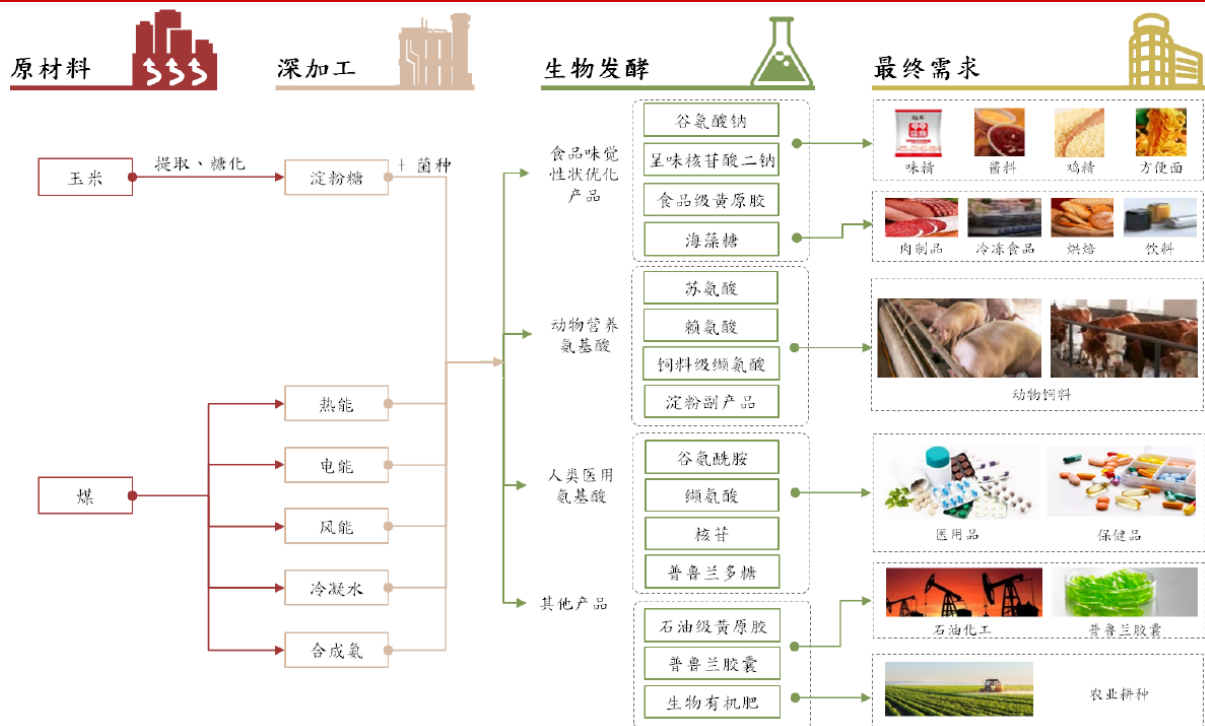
原材料

深加工

生物发酵

最终需求

玉米

提取、糖化

淀粉糖

+ 菌种

煤

热能

电能

风能

冷凝水

合成氨

食品味觉性状优化产品

谷氨酸钠

呈味核苷酸二钠

食品级黄原胶

海藻糖

动物营养氨基酸

苏氨酸

赖氨酸

饲料级缬氨酸

淀粉副产品

人类医用氨基酸

谷氨酰胺

缬氨酸

核苷

普鲁兰多糖

其他产品

石油级黄原胶

普鲁兰胶囊

生物有机肥

味精

酱料

鸡精

方便面

肉制品

冷冻食品

烘焙

饮料

动物饲料

医用品

保健品

石油化工

普鲁兰胶囊

农业耕种